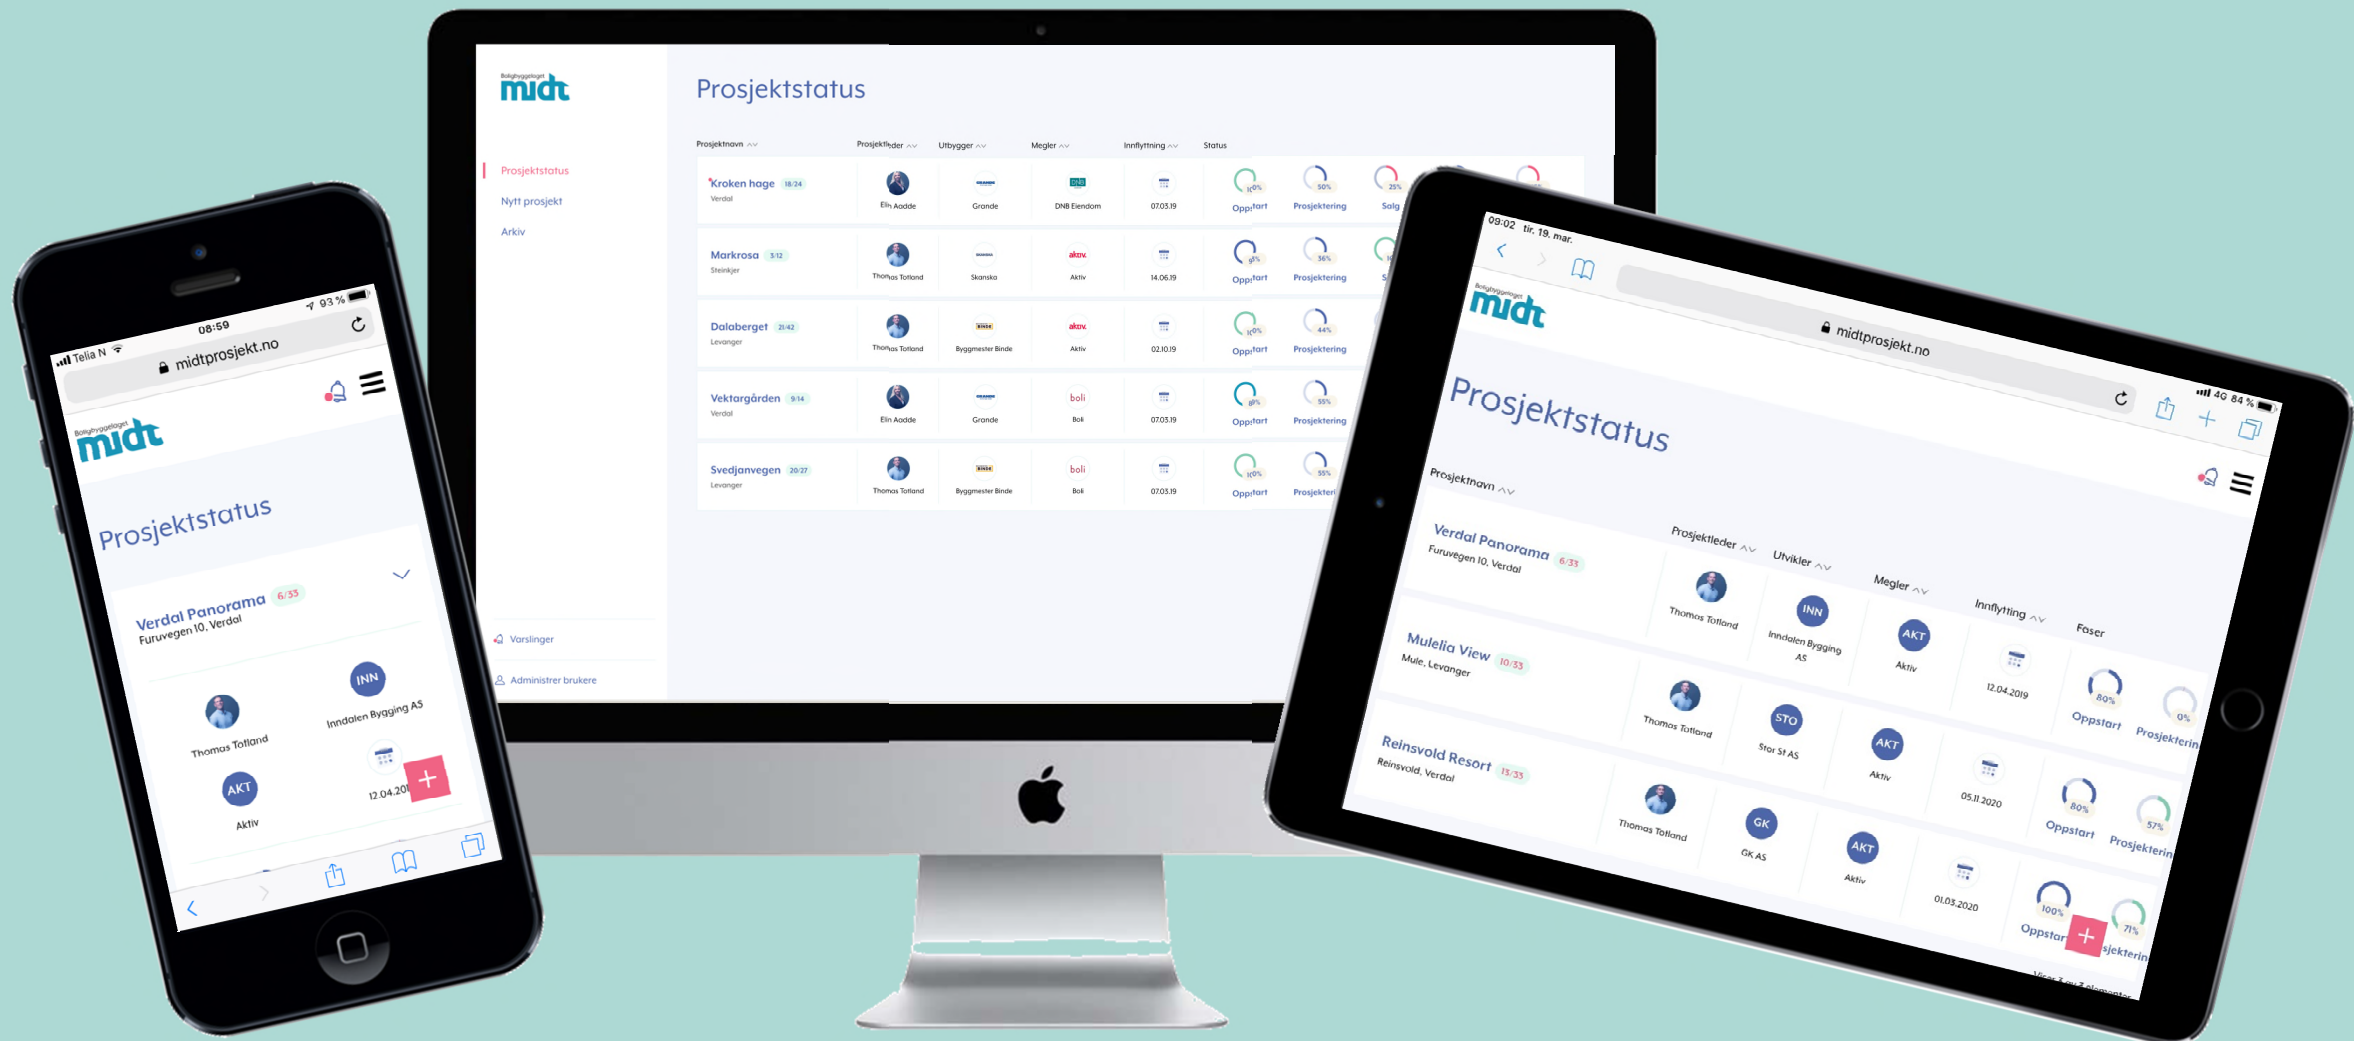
Boligbyggelaget
midt

Prosjektstatus

Prosjektstatus
Nytt prosjekt
Arkiv

Varslinger
Administrer brukere

| Prosjektnavn | Prosjektleder | Utbygger | Megler | Innflytting | Status | | |
|---|---|---|---|---|---|---|---|
| Kroken hage 18/24 Verdal | Elin Aadde | Grande | DNB Eiendom | 07.03.19 | Oppstart | 50% Prosjektering | 25% Salg |
| Markrosa 3/12 Steinkjer | Thomas Totland | Skanska | Aktiv | 14.06.19 | Oppstart | 36% Prosjektering | |
| Dalaberget 21/42 Levanger | Thomas Totland | Byggmester Binde | Aktiv | 02.10.19 | Oppstart | 44% Prosjektering | |
| Vektargården 9/14 Verdal | Elin Aadde | Grande | Boli | 07.03.19 | Oppstart | 55% Prosjektering | |
| Svedjanvegen 20/27 Levanger | Thomas Totland | Byggmester Binde | Boli | 07.03.19 | Oppstart | 55% Prosjektering | |

Telia N 08:59 93 %
midtprosjekt.no
Boligbyggelaget
midt
Prosjektstatus
Verdal Panorama 6/33
Furuvegen 10, Verdal
INN
Thomas Totland
Inndalen Bygging AS
AKT
Aktiv
12.04.20
+

09:02 tir. 19. mar.
4G 84 %
midtprosjekt.no
Boligbyggelaget
midt
Prosjektstatus
Prosjektnavn
Prosjektleder Utvikler Megler Innflytting Faser
Verdal Panorama 6/33
Furuvegen 10, Verdal
Thomas Totland
INN
Inndalen Bygging AS
AKT
Aktiv
12.04.2019
80%
Oppstart
0%
Prosjektering
Mulelia View 10/33
Mule, Levanger
Thomas Totland
STO
Stor St AS
AKT
Aktiv
05.11.2020
80%
Oppstart
57%
Prosjektering
Reinsvold Resort 13/33
Reinsvold, Verdal
Thomas Totland
GK
GK AS
AKT
Aktiv
01.03.2020
100%
Oppstar
71%
sjektering
+
Viser 3 av 3 elementer